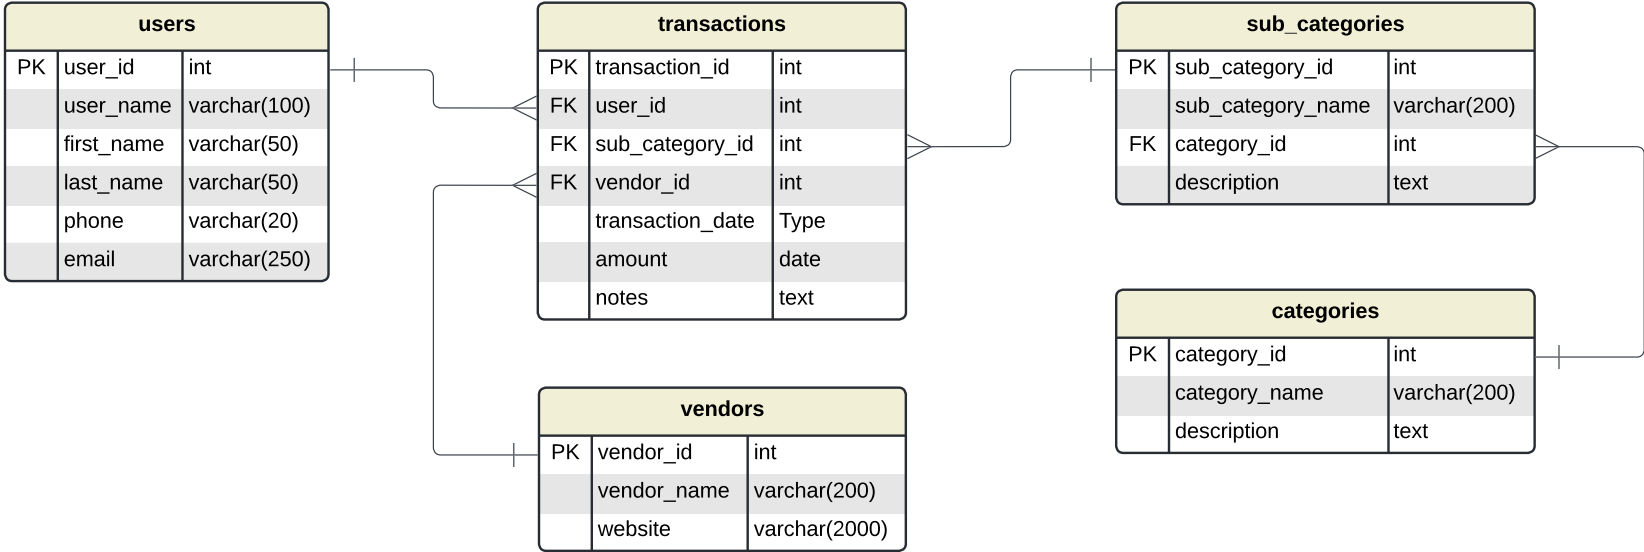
users

| PK | user_id | int |
|---|---|---|
| | user_name | varchar(100) |
| | first_name | varchar(50) |
| | last_name | varchar(50) |
| | phone | varchar(20) |
| | email | varchar(250) |

transactions

| PK | transaction_id | int |
|---|---|---|
| FK | user_id | int |
| FK | sub_category_id | int |
| FK | vendor_id | int |
| | transaction_date | Type |
| | amount | date |
| | notes | text |

vendors

| PK | vendor_id | int |
|---|---|---|
| | vendor_name | varchar(200) |
| | website | varchar(2000) |

sub_categories

| PK | sub_category_id | int |
|---|---|---|
| | sub_category_name | varchar(200) |
| FK | category_id | int |
| | description | text |

categories

| PK | category_id | int |
|---|---|---|
| | category_name | varchar(200) |
| | description | text |